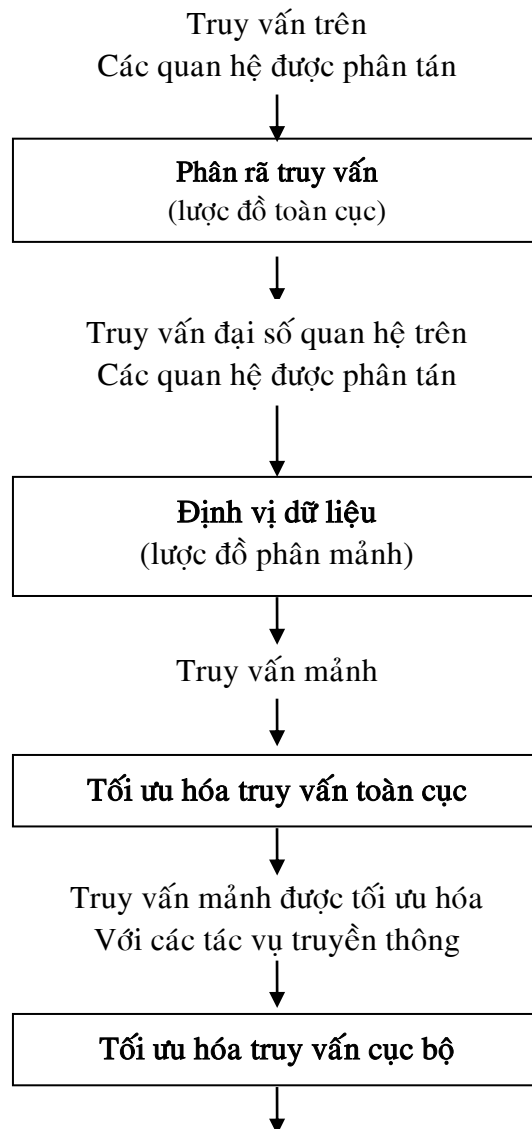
Truy vấn trên
Các quan hệ được phân tán

Phân rã truy vấn
(lược đồ toàn cục)

Truy vấn đại số quan hệ trên
Các quan hệ được phân tán

Định vị dữ liệu
(lược đồ phân mảnh)

Truy vấn mảnh

Tối ưu hóa truy vấn toàn cục

Truy vấn mảnh được tối ưu hóa
Với các tác vụ truyền thông

Tối ưu hóa truy vấn cục bộ